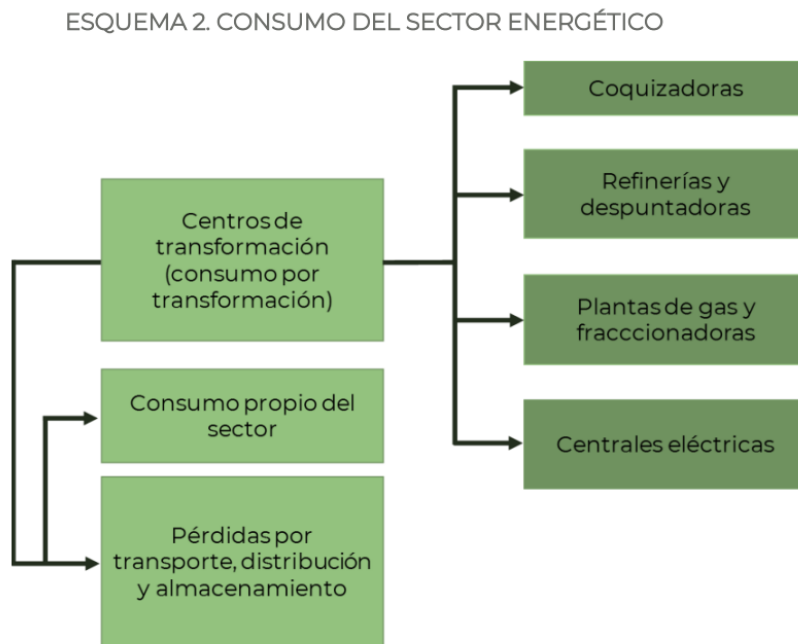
ESQUEMA 2. CONSUMO DEL SECTOR ENERGÉTICO

Centros de transformación (consumo por transformación)

Consumo propio del sector

Pérdidas por transporte, distribución y almacenamiento

Coquizadoras

Refinerías y despuntadoras

Plantas de gas y fracccionadoras

Centrales eléctricas